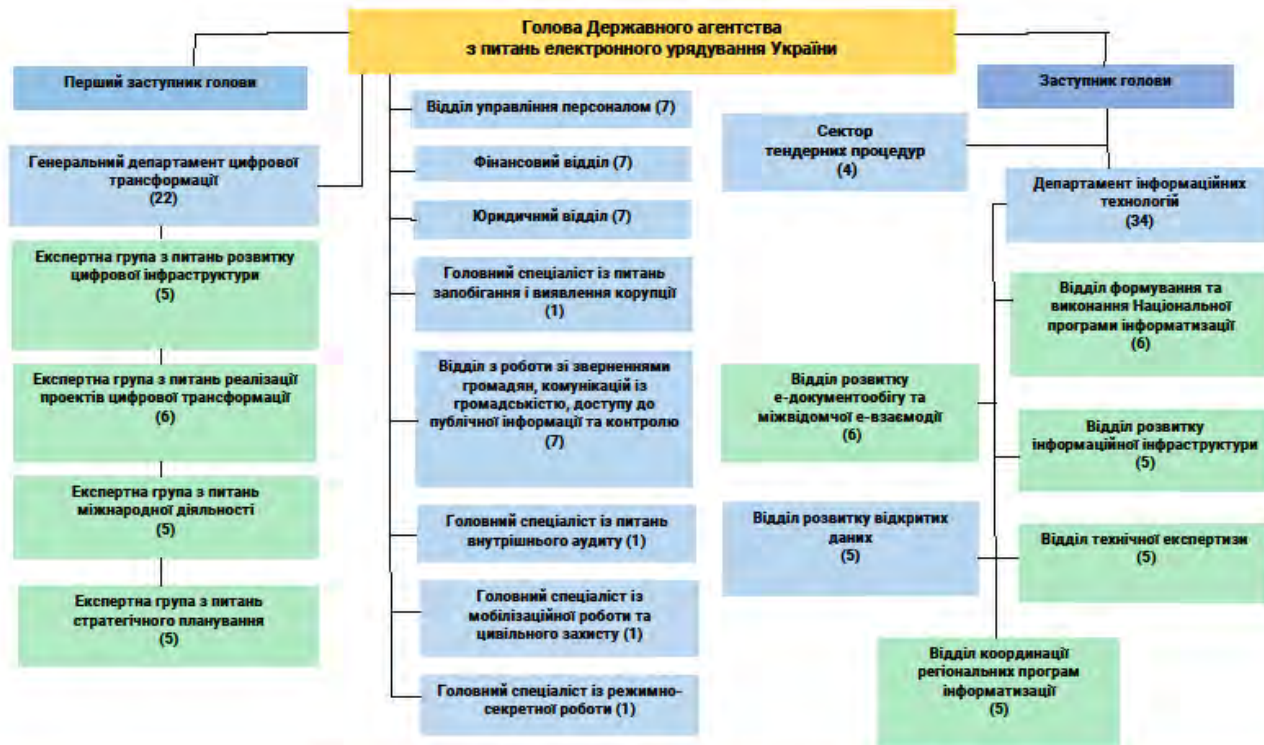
Голова Державного агентства з питань електронного урядування України

Перший заступник голови

Генеральний департамент цифрової трансформації (22)

Експертна група з питань розвитку цифрової інфраструктури (5)

Експертна група з питань реалізації проектів цифрової трансформації (6)

Експертна група з питань міжнародної діяльності (5)

Експертна група з питань стратегічного планування (5)

Відділ управління персоналом (7)

Фінансовий відділ (7)

Юридичний відділ (7)

Головний спеціаліст із питань запобігання і виявлення корупції (1)

Відділ з роботи зі зверненнями громадян, комунікацій із громадськістю, доступу до публічної інформації та контролю (7)

Головний спеціаліст із питань внутрішнього аудиту (1)

Головний спеціаліст із мобілізаційної роботи та цивільного захисту (1)

Головний спеціаліст із режимно-секретної роботи (1)

Сектор тендерних процедур (4)

Заступник голови

Департамент інформаційних технологій (34)

Відділ формування та виконання Національної програми інформатизації (6)

Відділ розвитку е-документообігу та міжвідомчої е-взаємодії (6)

Відділ розвитку інформаційної інфраструктури (5)

Відділ розвитку відкритих даних (5)

Відділ технічної експертизи (5)

Відділ координації регіональних програм інформатизації (5)